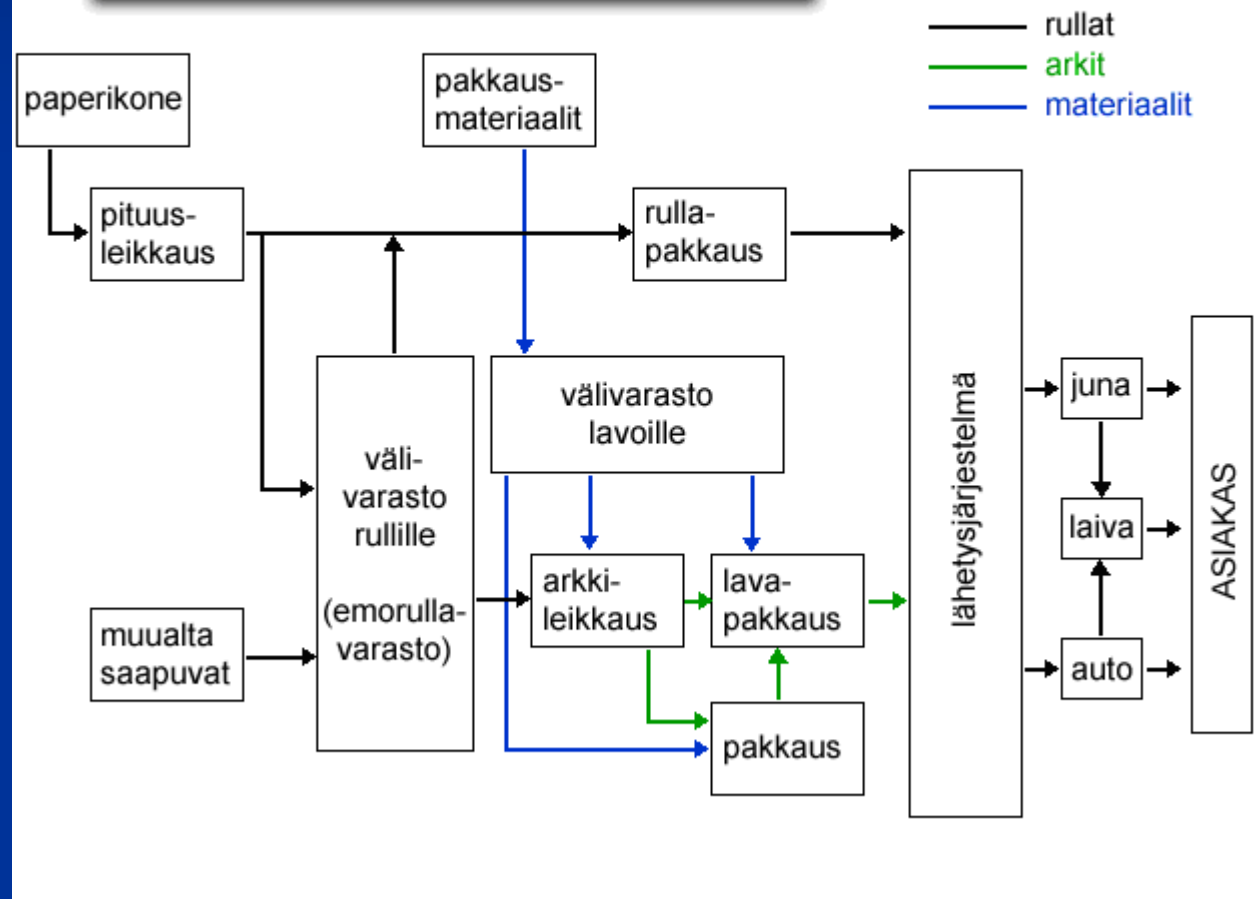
rullat
arkit
materiaalit

paperikone

pakkaus-materiaalit

pituus-leikkaus

rulla-pakkaus

lähetysjärjestelmä

väli-varasto rullille

(emorulla-varasto)

välivarasto lavoille

arkki-leikkaus

lava-pakkaus

muualta saapuvat

pakkaus

juna

laiva

auto

ASIAKAS